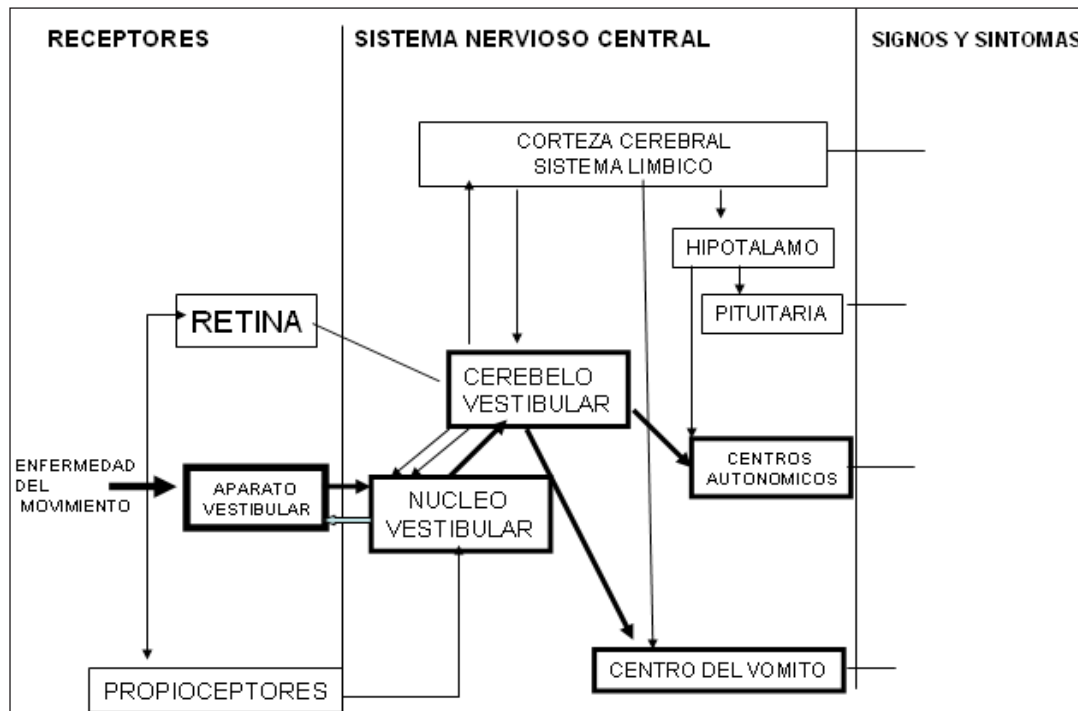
RECEPTORES

SISTEMA NERVIOSO CENTRAL

SIGNOS Y SINTOMAS

CORTEZA CEREBRAL
SISTEMA LIMBICO

HIPOTALAMO

PITUITARIA

RETINA

CEREBELO
VESTIBULAR

ENFERMEDAD
DEL
MOVIMIENTO

APARATO
VESTIBULAR

NUCLEO
VESTIBULAR

CENTROS
AUTONOMICOS

CENTRO DEL VOMITO

PROPIOCEPTORES